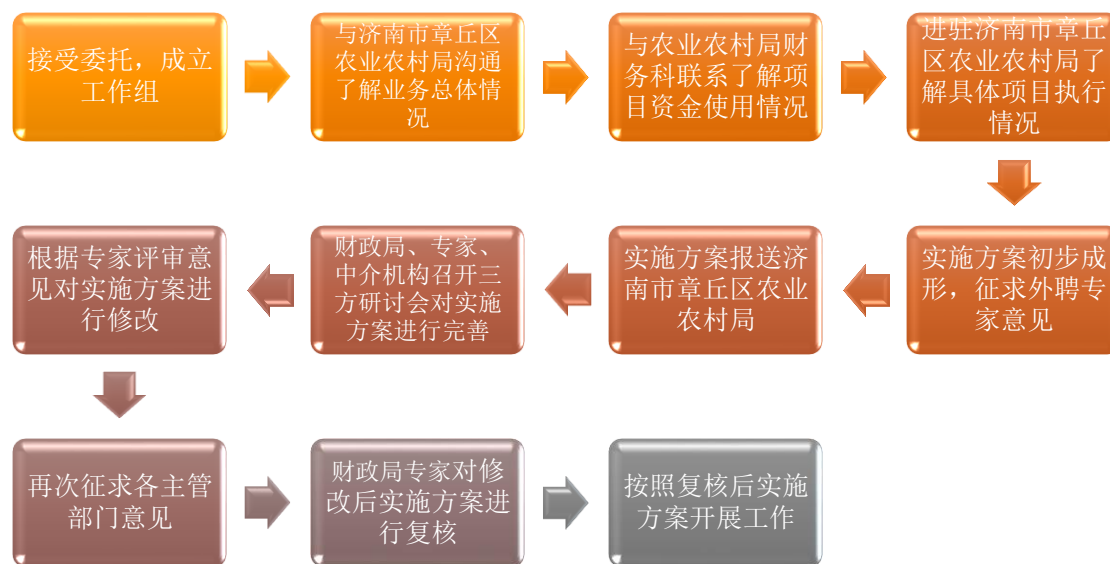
接受委托，成立工作组

与济南市章丘区农业农村局沟通了解业务总体情况

与农业农村局财务科联系了解项目资金使用情况

进驻济南市章丘区农业农村局了解具体项目执行情况

实施方案初步成形，征求外聘专家意见

实施方案报送济南市章丘区农业农村局

财政局、专家、中介机构召开三方研讨会对实施方案进行完善

根据专家评审意见对实施方案进行修改

再次征求各主管部门意见

财政局专家对修改后实施方案进行复核

按照复核后实施方案开展工作